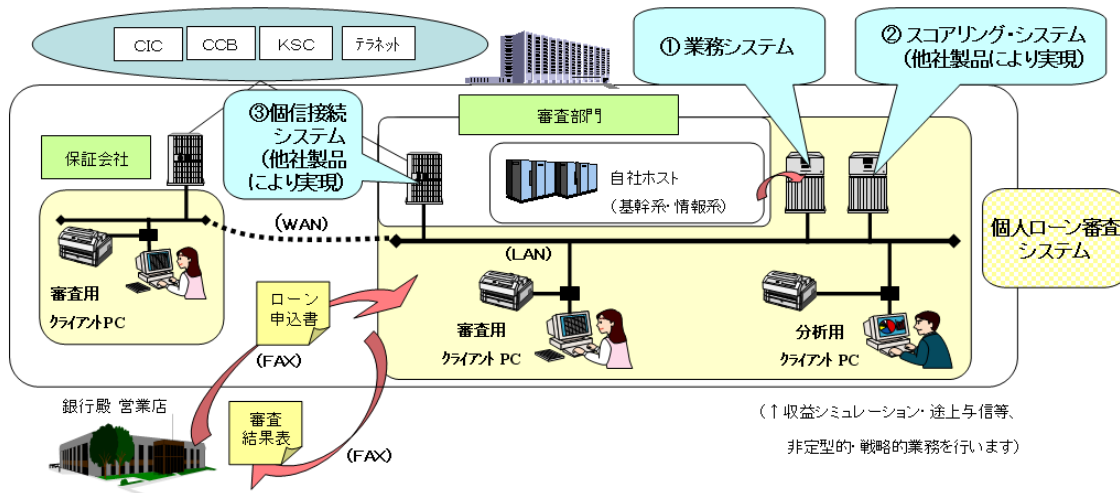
CIC

CCB

KSC

テラネット

① 業務システム

② スコアリング・システム
（他社製品により実現）

③個信接続
システム
（他社製品
により実現）

審査部門

保証会社

自社ホスト
（基幹系・情報系）

個人ローン審査
システム

（WAN）

（LAN）

審査用
クライアントPC

ローン
申込書

（FAX）

審査用
クライアント PC

分析用
クライアント PC

銀行殿 営業店

審査
結果表

（FAX）

（↑収益シミュレーション・途上与信等、
非定型的・戦略的業務を行います）